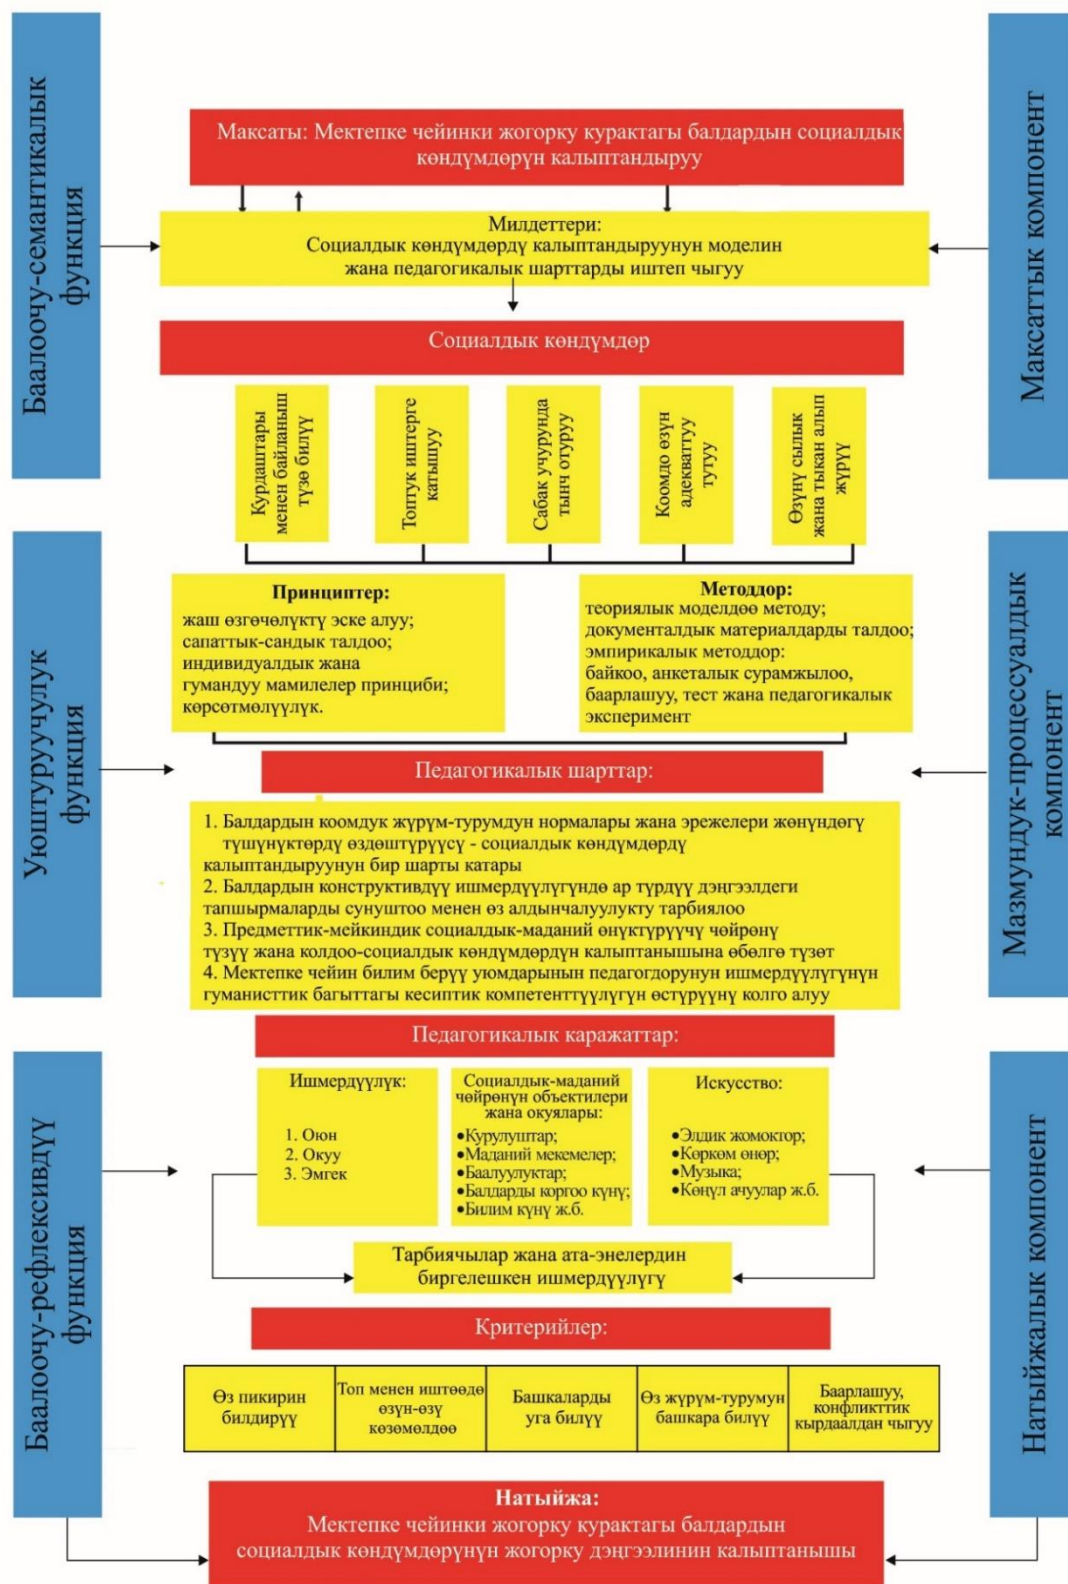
Баалоочу-семантикалык функция

Максаттык компонент

Максаты: Мектепке чейинки жогорку курактагы балдардын социалдык көндүмдөрүн калыптандыруу

Милдеттери:
Социалдык көндүмдөрдү калыптандыруунун моделин жана педагогикалык шарттарды иштеп чыгуу

Социалдык көндүмдөр

Курдаштары менен байланыш түзө билүү

Топтук иштерге катышуу

Сабак учурунда тынч отуруу

Коомдо өзүн адекваттуу тутуу

Өзүнү сылык жана тыкан алып жүрүү

Уюштуруучулук функция

Мазмундук-процессуалдык компонент

Принциптер:
жаш өзгөчөлүктү эске алуу;
сапаттык-сандык талдоо;
индивидуалдык жана гумандуу мамилелер принциби;
көрсөтмөлүүлүк.

Методдор:
теориялык моделдөө методу;
документалдык материалдарды талдоо;
эмпирикалык методдор:
байкоо, анкеталык сурамжылоо, баарлашуу, тест жана педагогикалык эксперимент

Педагогикалык шарттар:

1. Балдардын коомдук жүрүм-турумдун нормалары жана эрежелери жөнүндөгү түшүнүктөрдү өздөштүрүүсү - социалдык көндүмдөрдү калыптандыруунун бир шарты катары
2. Балдардын конструктивдүү ишмердүүлүгүндө ар түрдүү дэңгээлдеги тапшырмаларды сунуштоо менен өз алдынчалуулукту тарбиялоо
3. Предметтик-мейкиндик социалдык-маданий өнүктүрүүчү чөйрөнү түзүү жана колдоо-социалдык көндүмдөрдүн калыптанышына өбөлгө түзөт
4. Мектепке чейин билим берүү уюмдарынын педагогдорунун ишмердүүлүгүнүн гуманисттик багыттагы кесиптик компетенттүүлүгүн өстүрүүнү колго алуу

Педагогикалык каражаттар:

Баалоочу-рефлексивдүү функция

Натыйжалык компонент

Ишмердүүлүк:
1. Оюн
2. Окуу
3. Эмгек

Социалдык-маданий чөйрөнүн объектилери жана окуялары:
•Курулуштар;
•Маданий мекемелер;
•Баалуулуктар;
•Балдарды коргоо күнү;
•Билим күнү ж.б.

Искусство:
•Элдик жомоктор;
•Көркөм өнөр;
•Музыка;
•Көңүл ачуулар ж.б.

Тарбиячылар жана ата-энелердин биргелешкен ишмердүүлүгү

Критерийлер:

| Өз пикирин билдирүү | Топ менен иштөөдө өзүн-өзү көзөмөлдөө | Башкаларды уга билүү | Өз жүрүм-турумун башкара билүү | Баарлашуу, конфликттик кырдаалдан чыгуу |
|---|---|---|---|---|

Натыйжа:
Мектепке чейинки жогорку курактагы балдардын социалдык көндүмдөрүнүн жогорку дэңгээлинин калыптанышы